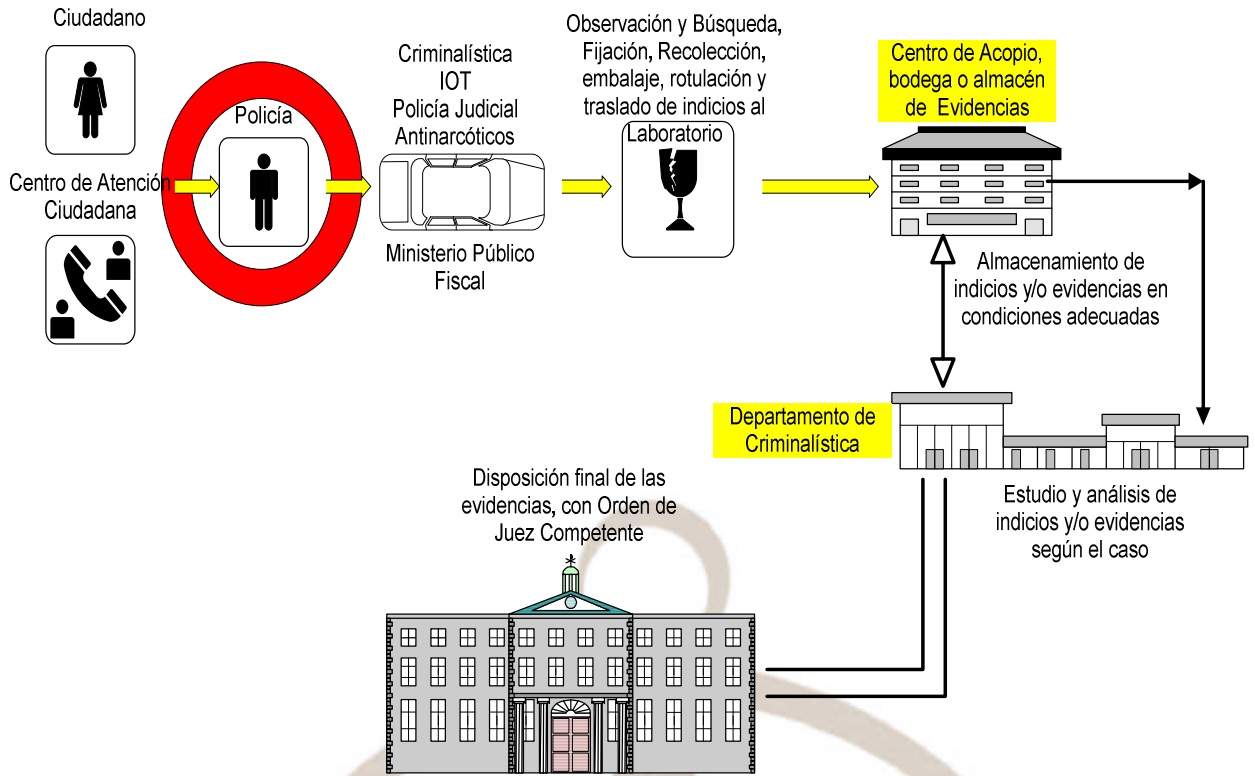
Ciudadano

Centro de Atención Ciudadana

Policía

Criminalística
IOT
Policía Judicial
Antinarcóticos

Ministerio Público
Fiscal

Observación y Búsqueda, Fijación, Recolección, embalaje, rotulación y traslado de indicios al Laboratorio

Centro de Acopio, bodega o almacén de Evidencias

Almacenamiento de indicios y/o evidencias en condiciones adecuadas

Departamento de Criminalística

Estudio y análisis de indicios y/o evidencias según el caso

Disposición final de las evidencias, con Orden de Juez Competente